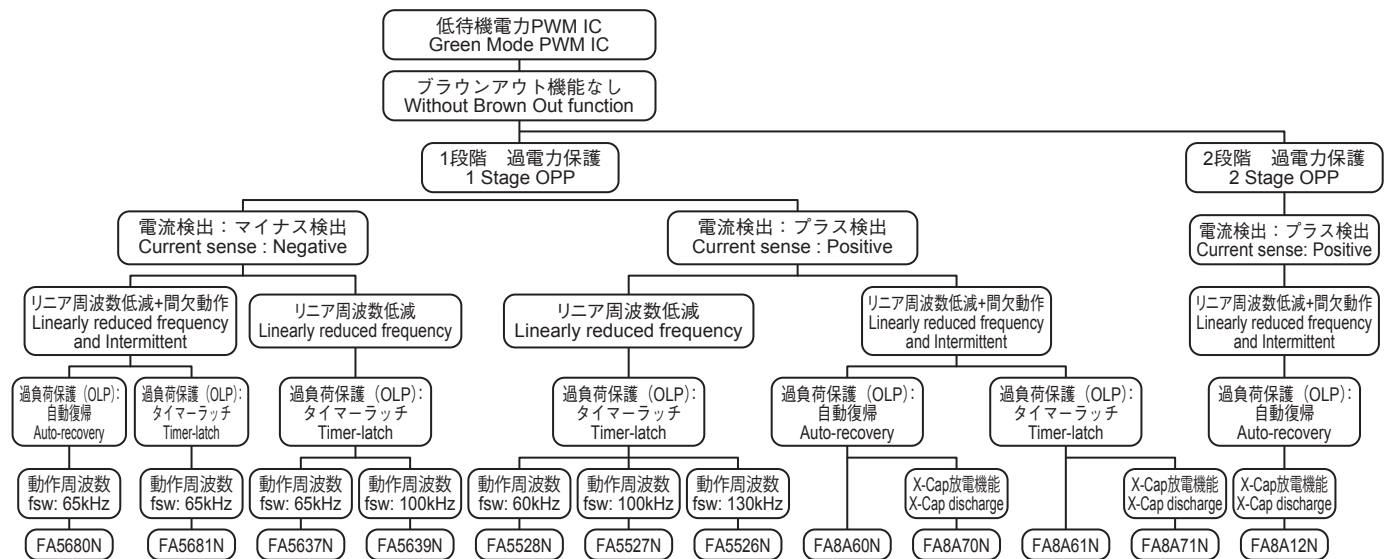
低待機電力PWM IC
Green Mode PWM IC

ブラウンアウト機能なし
Without Brown Out function

1段階　過電力保護
1 Stage OPP

2段階　過電力保護
2 Stage OPP

電流検出：マイナス検出
Current sense : Negative

電流検出：プラス検出
Current sense : Positive

電流検出：プラス検出
Current sense: Positive

リニア周波数低減+間欠動作
Linearly reduced frequency and Intermittent

リニア周波数低減
Linearly reduced frequency

リニア周波数低減
Linearly reduced frequency

リニア周波数低減+間欠動作
Linearly reduced frequency and Intermittent

リニア周波数低減+間欠動作
Linearly reduced frequency and Intermittent

過負荷保護（OLP）: 自動復帰
Auto-recovery

過負荷保護（OLP）: タイマーラッチ
Timer-latch

過負荷保護（OLP）: タイマーラッチ
Timer-latch

過負荷保護（OLP）: タイマーラッチ
Timer-latch

過負荷保護（OLP）: 自動復帰
Auto-recovery

過負荷保護（OLP）: タイマーラッチ
Timer-latch

過負荷保護（OLP）: 自動復帰
Auto-recovery

動作周波数
fsw: 65kHz

動作周波数
fsw: 65kHz

動作周波数
fsw: 65kHz

動作周波数
fsw: 100kHz

動作周波数
fsw: 60kHz

動作周波数
fsw: 100kHz

動作周波数
fsw: 130kHz

X-Cap放電機能
X-Cap discharge

X-Cap放電機能
X-Cap discharge

X-Cap放電機能
X-Cap discharge

FA5680N　FA5681N　FA5637N　FA5639N　FA5528N　FA5527N　FA5526N　FA8A60N　FA8A70N　FA8A61N　FA8A71N　FA8A12N